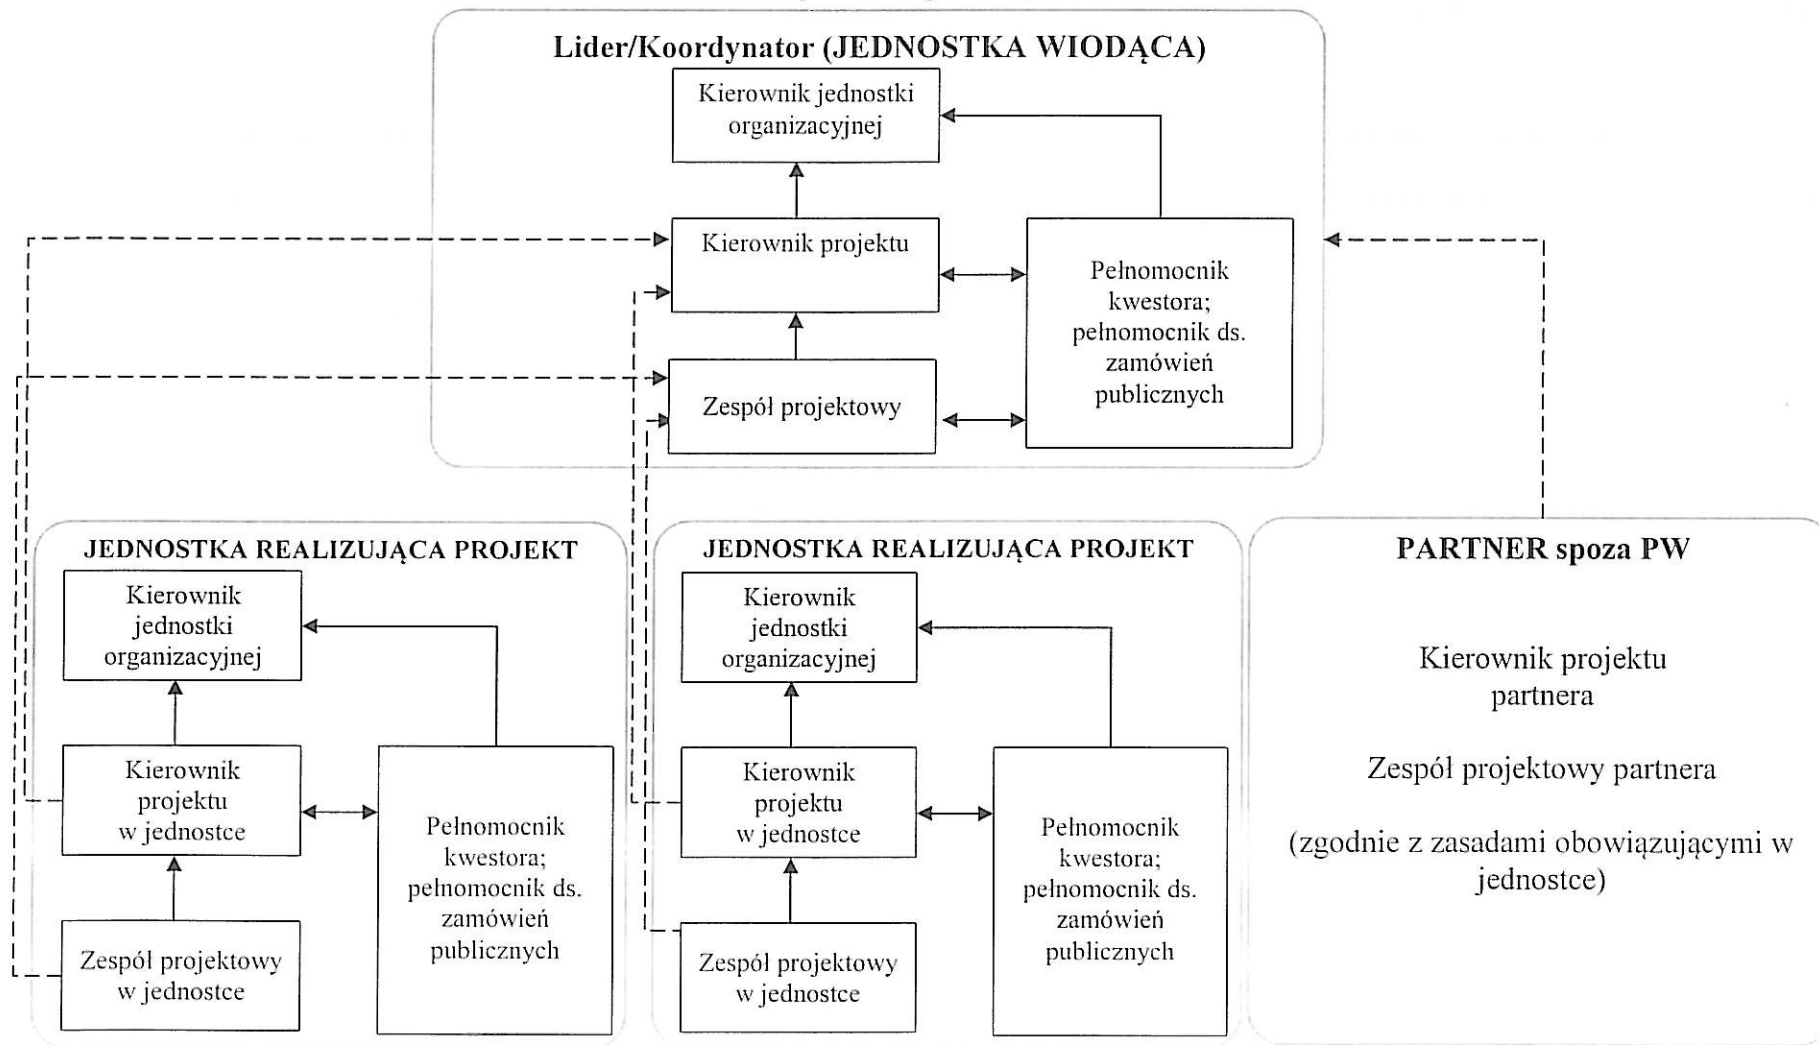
Lider/Koordynator (JEDNOSTKA WIODĄCA)

Kierownik jednostki organizacyjnej

Kierownik projektu

Pełnomocnik kwestora; pełnomocnik ds. zamówień publicznych

Zespół projektowy

JEDNOSTKA REALIZUJĄCA PROJEKT

Kierownik jednostki organizacyjnej

Kierownik projektu w jednostce

Pełnomocnik kwestora; pełnomocnik ds. zamówień publicznych

Zespół projektowy w jednostce

JEDNOSTKA REALIZUJĄCA PROJEKT

Kierownik jednostki organizacyjnej

Kierownik projektu w jednostce

Pełnomocnik kwestora; pełnomocnik ds. zamówień publicznych

Zespół projektowy w jednostce

PARTNER spoza PW

Kierownik projektu partnera

Zespół projektowy partnera

(zgodnie z zasadami obowiązującymi w jednostce)